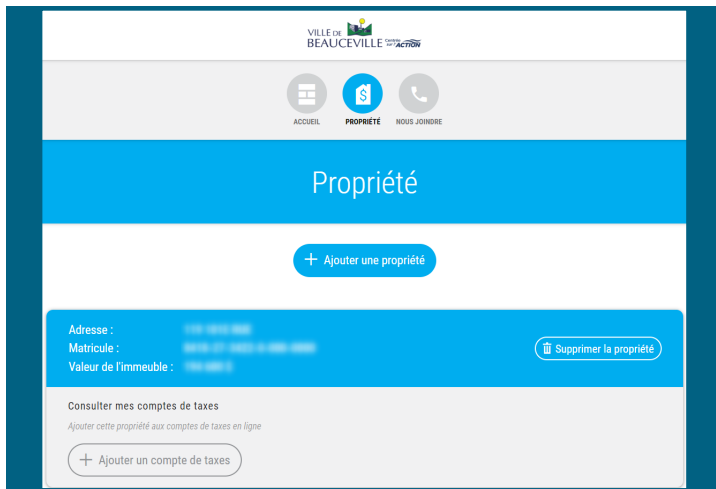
VILLE DE
BEAUCEVILLE
Centrée sur l'ACTION

ACCUEIL
PROPRIÉTÉ
NOUS JOINDRE

Propriété

+ Ajouter une propriété

Adresse : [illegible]
Matricule : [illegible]
Valeur de l'immeuble : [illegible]

Supprimer la propriété

Consulter mes comptes de taxes

Ajouter cette propriété aux comptes de taxes en ligne

+ Ajouter un compte de taxes